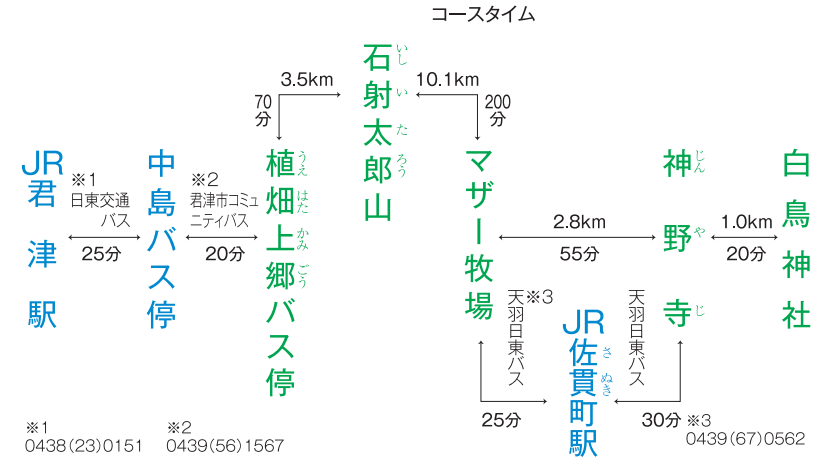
コースタイム

JR君津駅

※1 日東交通バス

25分

中島バス停

※2 君津市コミュニティバス

20分

植畑上郷バス停（うえはたかみごう）

70分

3.5km

石射太郎山（いしいたろう）

10.1km

200分

マザー牧場

2.8km

55分

神野寺（じんやじ）

1.0km

20分

白鳥神社

天羽日東バス※3

25分

JR佐貫町駅（さぬき）

天羽日東バス

30分

※1
0438(23)0151

※2
0439(56)1567

※3
0439(67)0562